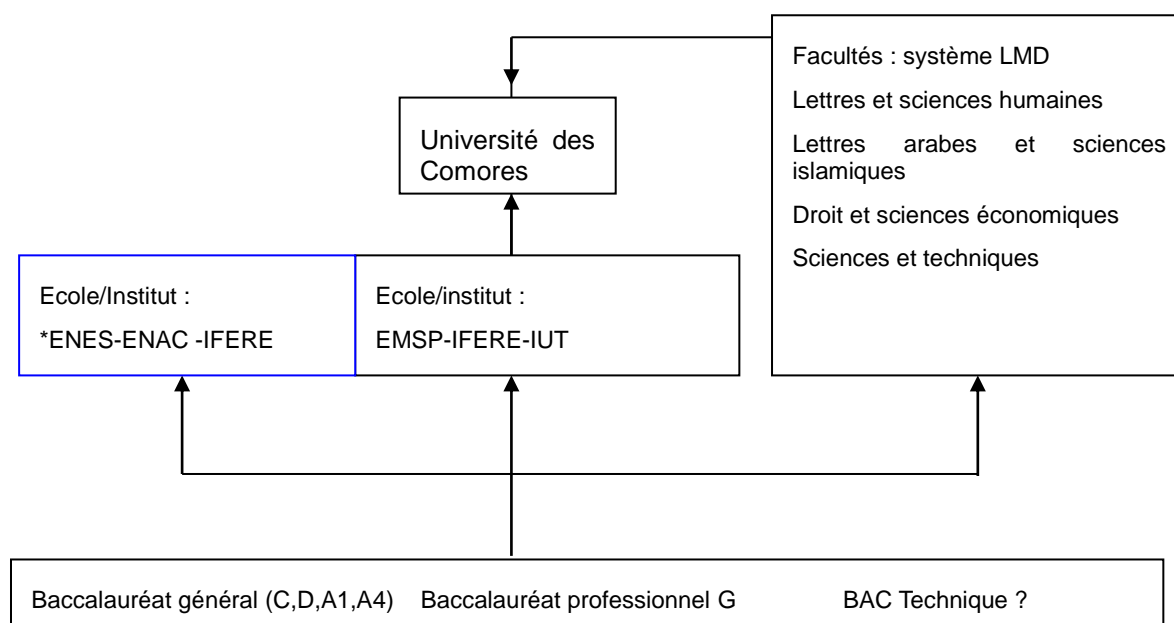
Facultés : système LMD

Lettres et sciences humaines

Lettres arabes et sciences islamiques

Droit et sciences économiques

Sciences et techniques

Université des Comores

Ecole/Institut :

*ENES-ENAC -IFERE

Ecole/institut :

EMSP-IFERE-IUT

Baccalauréat général (C,D,A1,A4)    Baccalauréat professionnel G    BAC Technique ?